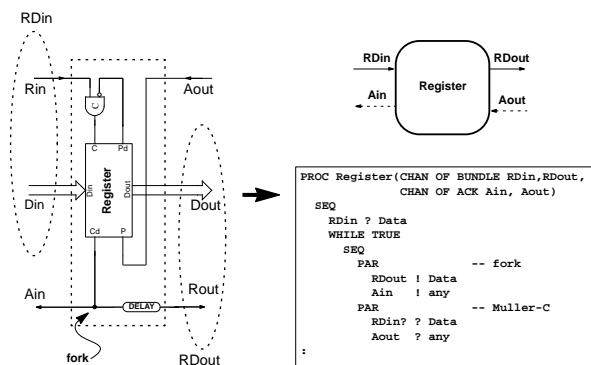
RDin

Rin

Aout

C

C

Pd

Register

Din

Din

Dout

Dout

Cd

P

Ain

DELAY

Rout

fork

RDout

RDin

RDout

Register

Ain

Aout

PROC Register(CHAN OF BUNDLE RDin,RDout,
CHAN OF ACK Ain, Aout)
SEQ
RDin ? Data
WHILE TRUE
SEQ
PAR -- fork
RDout ! Data
Ain ! any
PAR -- Muller-C
RDin? ? Data
Aout ? any
: